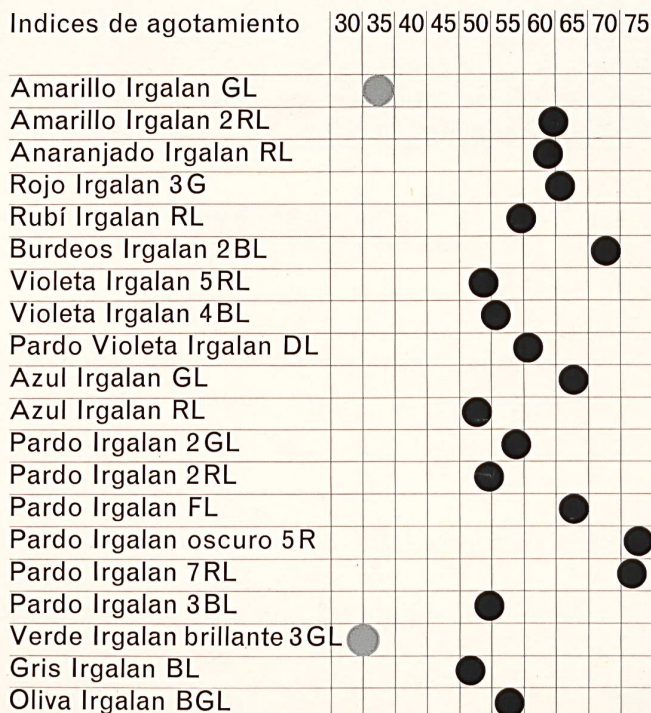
| Indices de agotamiento | 30 | 35 | 40 | 45 | 50 | 55 | 60 | 65 | 70 | 75 |
|---|---|---|---|---|---|---|---|---|---|---|
| Amarillo Irgalan GL | | | | | | | | | | |
| Amarillo Irgalan 2RL | | | | | | | | | | |
| Anaranjado Irgalan RL | | | | | | | | | | |
| Rojo Irgalan 3G | | | | | | | | | | |
| Rubí Irgalan RL | | | | | | | | | | |
| Burdeos Irgalan 2BL | | | | | | | | | | |
| Violeta Irgalan 5RL | | | | | | | | | | |
| Violeta Irgalan 4BL | | | | | | | | | | |
| Pardo Violeta Irgalan DL | | | | | | | | | | |
| Azul Irgalan GL | | | | | | | | | | |
| Azul Irgalan RL | | | | | | | | | | |
| Pardo Irgalan 2GL | | | | | | | | | | |
| Pardo Irgalan 2RL | | | | | | | | | | |
| Pardo Irgalan FL | | | | | | | | | | |
| Pardo Irgalan oscuro 5R | | | | | | | | | | |
| Pardo Irgalan 7RL | | | | | | | | | | |
| Pardo Irgalan 3BL | | | | | | | | | | |
| Verde Irgalan brillante 3GL | | | | | | | | | | |
| Gris Irgalan BL | | | | | | | | | | |
| Oliva Irgalan BGL | | | | | | | | | | |